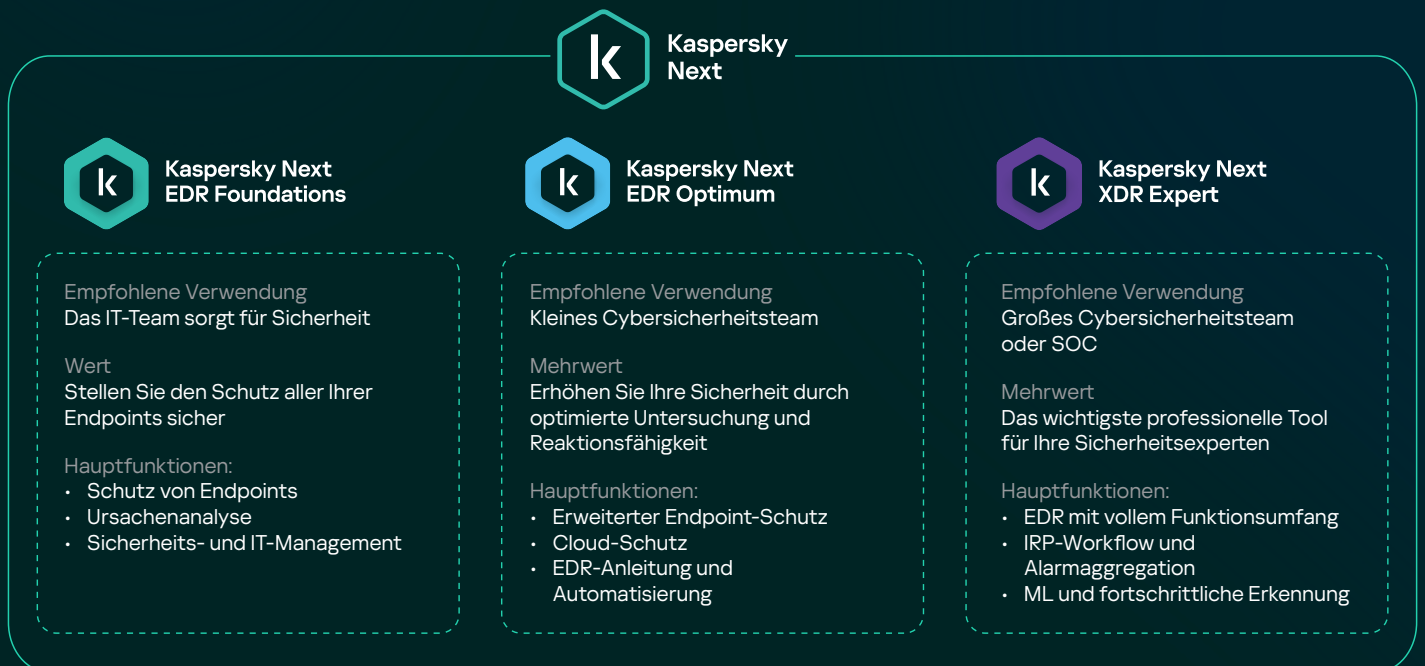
k Kaspersky Next

k Kaspersky Next EDR Foundations

Empfohlene Verwendung
Das IT-Team sorgt für Sicherheit

Wert
Stellen Sie den Schutz aller Ihrer Endpoints sicher

Hauptfunktionen:
• Schutz von Endpoints
• Ursachenanalyse
• Sicherheits- und IT-Management

k Kaspersky Next EDR Optimum

Empfohlene Verwendung
Kleines Cybersicherheitsteam

Mehrwert
Erhöhen Sie Ihre Sicherheit durch optimierte Untersuchung und Reaktionsfähigkeit

Hauptfunktionen:
• Erweiterter Endpoint-Schutz
• Cloud-Schutz
• EDR-Anleitung und Automatisierung

k Kaspersky Next XDR Expert

Empfohlene Verwendung
Großes Cybersicherheitsteam oder SOC

Mehrwert
Das wichtigste professionelle Tool für Ihre Sicherheitsexperten

Hauptfunktionen:
• EDR mit vollem Funktionsumfang
• IRP-Workflow und Alarmaggregation
• ML und fortschrittliche Erkennung